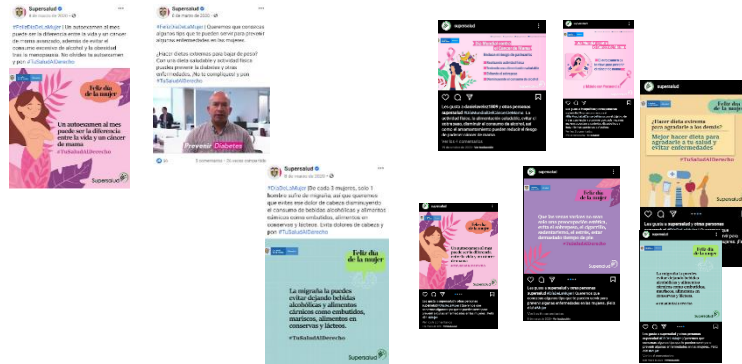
Supersalud
8 de marzo de 2020

#FelizDiaDeLaMujer Un autoexamen al mes puede ser la diferencia entre la vida y un cáncer de mama avanzado, además de evitar el consumo excesivo de alcohol y la obesidad tras la menopausia. No olvides la autoexamen y por #TuSaludAlDerecho

Feliz día de la mujer

Un autoexamen al mes puede ser la diferencia entre la vida y un cáncer de mama

Supersalud

Supersalud
6 de marzo de 2020

#FelizDiaDeLaMujer Queremos que conozcas algunos tips que te pueden servir para prevenir algunas enfermedades en las mujeres.

¿Haces dietas extremas para bajar de peso? Con una dieta saludable y actividad física puedes prevenir la diabetes y otras enfermedades. ¡No te compliques! y por #TuSaludAlDerecho

Prevenir Diabetes

Supersalud
6 de marzo de 2020

#DiaDeLaMujer De cada 3 mujeres, solo 1 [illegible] de migraña, así que queremos que evites ese dolor de cabeza disminuyendo el consumo de bebidas alcohólicas y alimentos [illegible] como embutidos, alimentos en conservas y lácteos. Evita dolores de cabeza y por #TuSaludAlDerecho

Feliz día de la mujer

La migraña la puedes evitar dejando bebidas alcohólicas y alimentos cárnicos como embutidos, mariscos, alimentos en conservas y lácteos.

#TuSaludAlDerecho

Supersalud

supersalud

supersalud

supersalud

Feliz día de la mujer

¿Haces dieta extrema para agradarle a los demás?

Mejor hacer dieta para agradarte a tu salud y evitar enfermedades

#TuSaludAlDerecho

supersalud

Feliz día de la mujer

Un autoexamen al mes puede ser la diferencia entre la vida y un cáncer de mama

supersalud

Feliz día de la mujer

supersalud

La migraña la puedes evitar dejando bebidas alcohólicas y alimentos cárnicos como embutidos, mariscos, alimentos en conservas y lácteos.

Supersalud